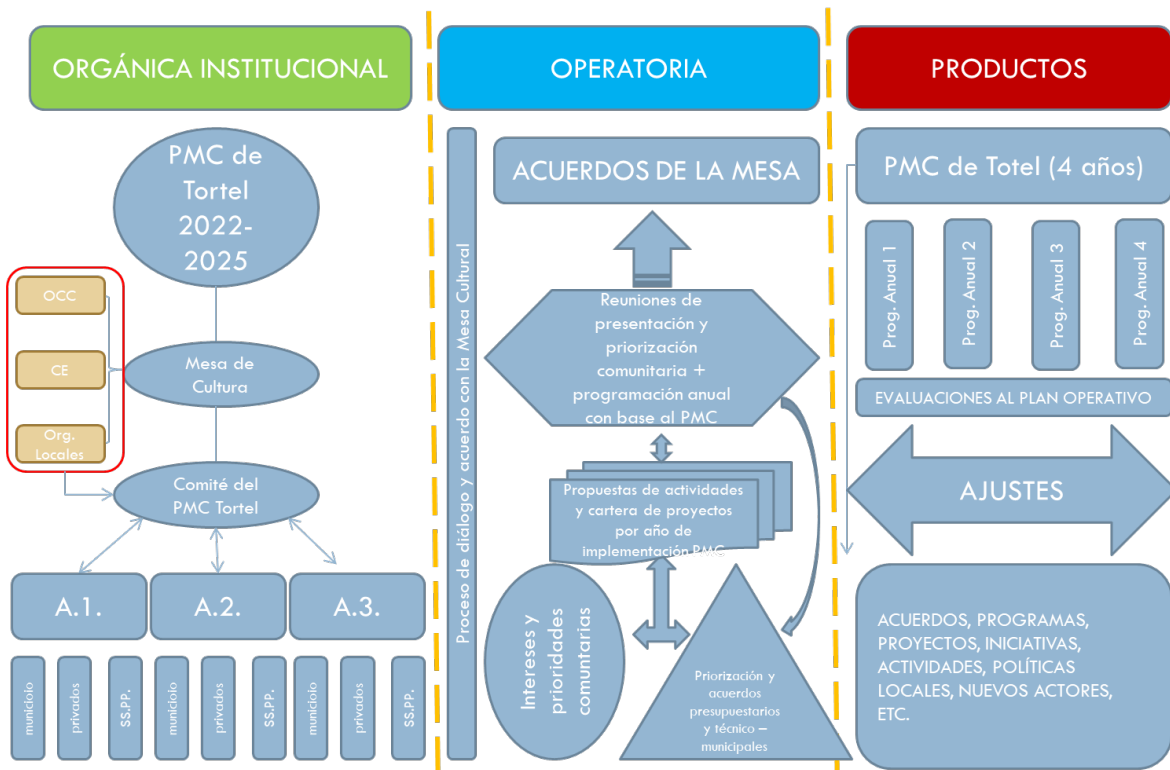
ORGÁNICA INSTITUCIONAL

PMC de Tortel 2022-2025

OCC

CE

Org. Locales

Mesa de Cultura

Comité del PMC Tortel

A.1.

A.2.

A.3.

municipio

privados

SS.PP.

municipio

privados

SS.PP.

municipio

privados

SS.PP.

OPERATORIA

Proceso de diálogo y acuerdo con la Mesa Cultural

ACUERDOS DE LA MESA

Reuniones de presentación y priorización comunitaria + programación anual con base al PMC

Propuestas de actividades y cartera de proyectos por año de implementación PMC

Intereses y prioridades comunitarias

Priorización y acuerdos presupuestarios y técnico – municipales

PRODUCTOS

PMC de Totel (4 años)

Prog. Anual 1

Prog. Anual 2

Prog. Anual 3

Prog. Anual 4

EVALUACIONES AL PLAN OPERATIVO

AJUSTES

ACUERDOS, PROGRAMAS, PROYECTOS, INICIATIVAS, ACTIVIDADES, POLÍTICAS LOCALES, NUEVOS ACTORES, ETC.